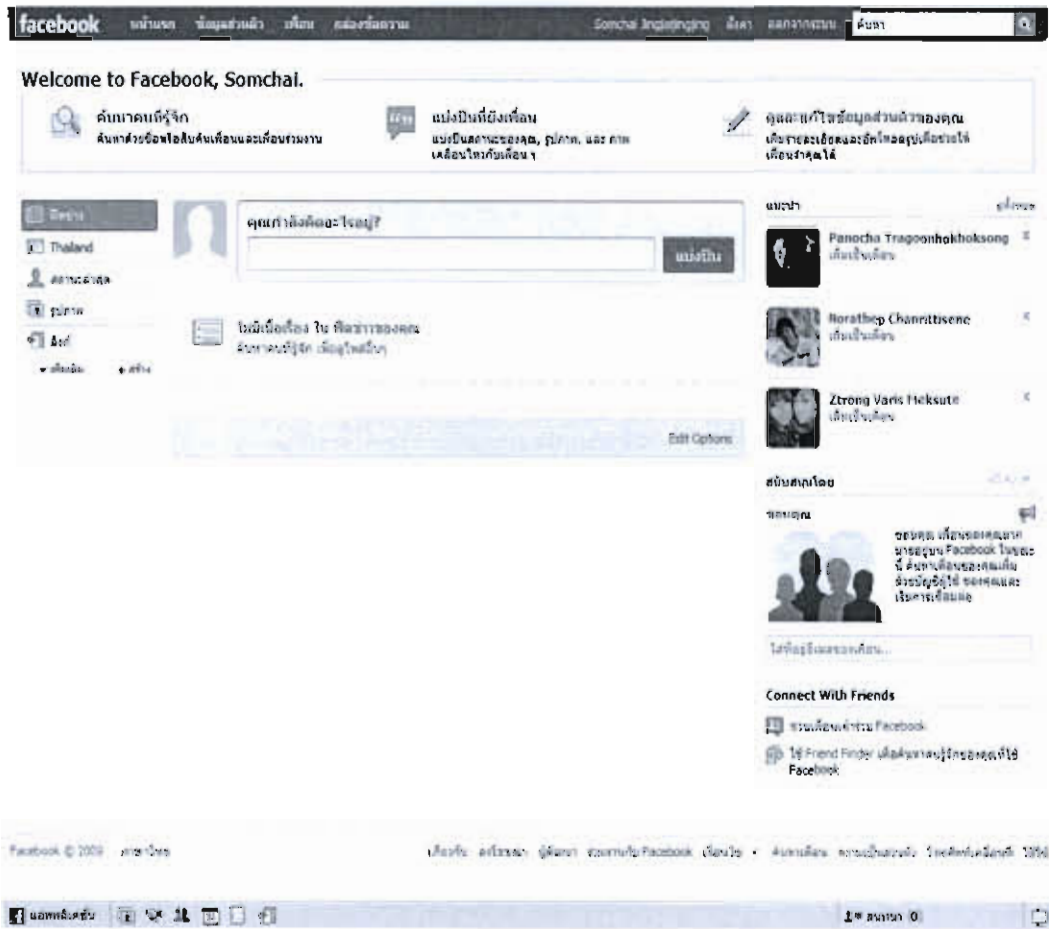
facebook หน้าแรก ข้อมูลส่วนตัว เพื่อน กล่องข้อความ Somchai Jingjingjing ตั้งค่า ออกจากระบบ ค้นหา

Welcome to Facebook, Somchai.

ค้นหาคนที่รู้จัก
ค้นหาด้วยชื่อหรืออีเมลเพื่อนและเพื่อนร่วมงาน

แบ่งปันที่ยังเพื่อน
แบ่งปันสถานะของคุณ, รูปภาพ, และ ภาพเคลื่อนไหวกับเพื่อน ๆ

ดูและแก้ไขข้อมูลส่วนตัวของคุณ
เพิ่มรายละเอียดและอัพโหลดรูปเพื่อช่วยให้เพื่อนจำคุณได้

ฟีดข่าว
Thailand
สถานะล่าสุด
รูปภาพ
ลิงก์
เพิ่มเติม สร้าง

คุณกำลังคิดอะไรอยู่?
แบ่งปัน

ไม่มีเนื้อเรื่อง ใน ฟีดข่าวของคุณ
ค้นหาคนที่รู้จัก เพื่อดูใหม่ล่าสุด

Edit Options

แนะนำ ดูทั้งหมด
Panocha Tragoonhokhoksong
เพิ่มเป็นเพื่อน
Norathep Chanrittisene
เพิ่มเป็นเพื่อน
Ztrong Varis Heksute
เพิ่มเป็นเพื่อน

สนับสนุนโดย
ขอบคุณ
ขอบคุณ เพื่อนของคุณมากมายอยู่บน Facebook ในขณะนี้ ค้นหาเพื่อนของคุณเพิ่มด้วยบัญชีที่ใช้ ของคุณและเริ่มการเชื่อมต่อ

ใส่ข้อมูลที่อยู่ของเพื่อน...

Connect With Friends
ชวนเพื่อนเข้าร่วม Facebook
ใช้ Friend Finder เพื่อค้นหาคนรู้จักของคุณที่ใช้ Facebook

Facebook © 2009 ภาษาไทย

เกี่ยวกับ ลงโฆษณา ผู้พัฒนา ช่วงงานกับ Facebook เงื่อนไข • ค้นหาเพื่อน ความเป็นส่วนตัว โทรศัพท์เคลื่อนที่ วิธีใช้

แอพพลิเคชั่น

สนทนา 0